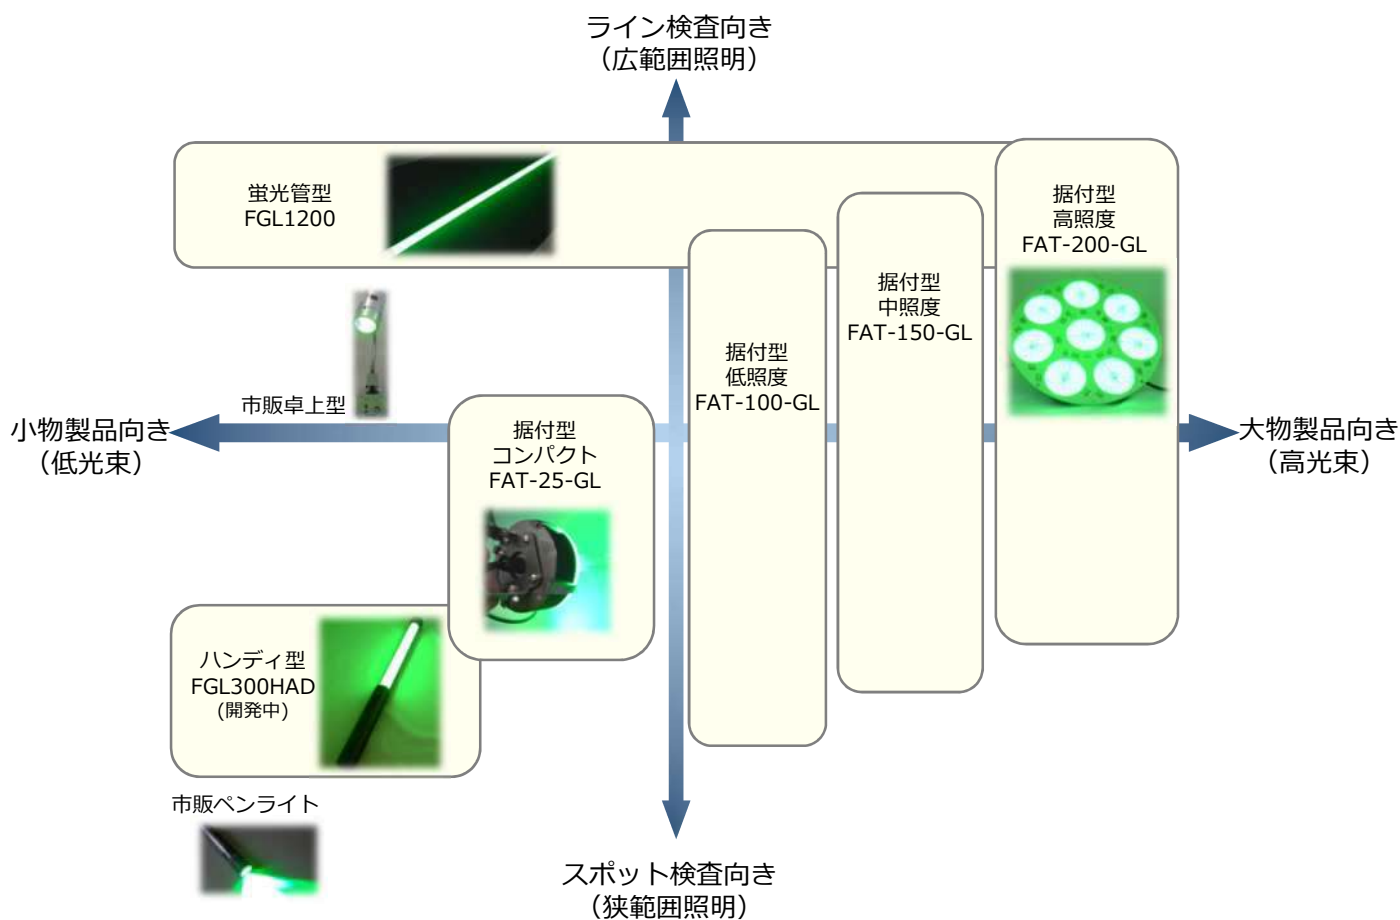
ライン検査向き
（広範囲照明）

蛍光管型
FGL1200

据付型
高照度
FAT-200-GL

据付型
中照度
FAT-150-GL

据付型
低照度
FAT-100-GL

市販卓上型

小物製品向き
（低光束）

据付型
コンパクト
FAT-25-GL

大物製品向き
（高光束）

ハンディ型
FGL300HAD
（開発中）

市販ペンライト

スポット検査向き
（狭範囲照明）